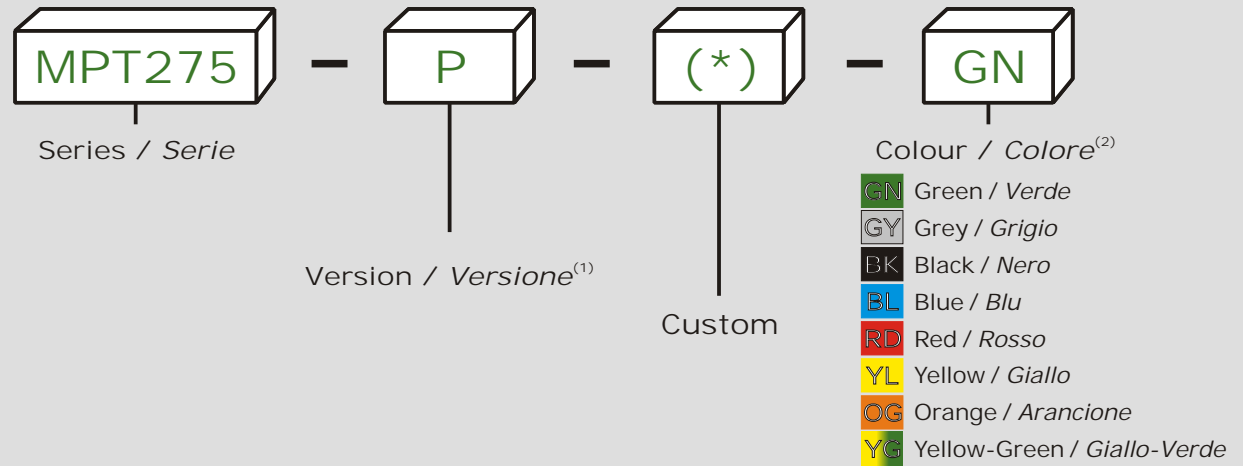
MPT275 – P – (*) – GN

Series / *Serie*

Version / *Versione*$^{(1)}$

Custom

Colour / *Colore*$^{(2)}$

GN Green / *Verde*
GY Grey / *Grigio*
BK Black / *Nero*
BL Blue / *Blu*
RD Red / *Rosso*
YL Yellow / *Giallo*
OG Orange / *Arancione*
YG Yellow-Green / *Giallo-Verde*